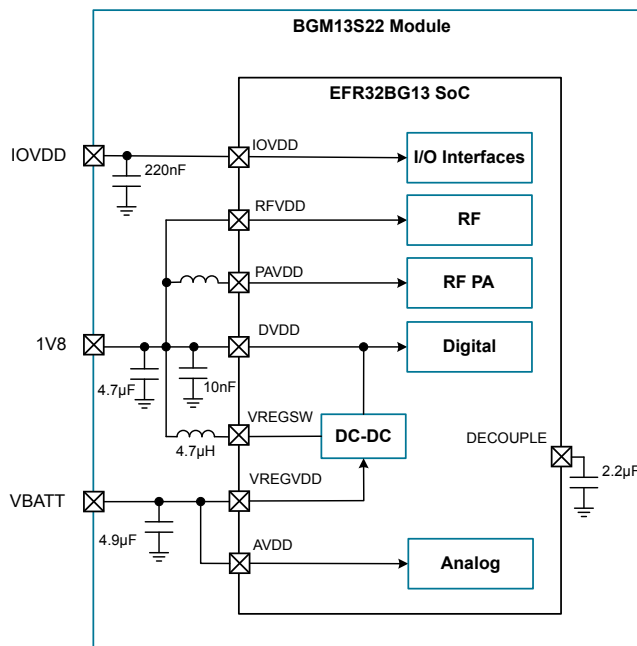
BGM13S22 Module

EFR32BG13 SoC

IOVDD

220nF

IOVDD

I/O Interfaces

RFVDD

RF

PAVDD

RF PA

1V8

DVDD

Digital

4.7µF

10nF

VREGSW

DC-DC

DECOUPLE

4.7µH

2.2µF

VBATT

VREGVDD

4.9µF

AVDD

Analog